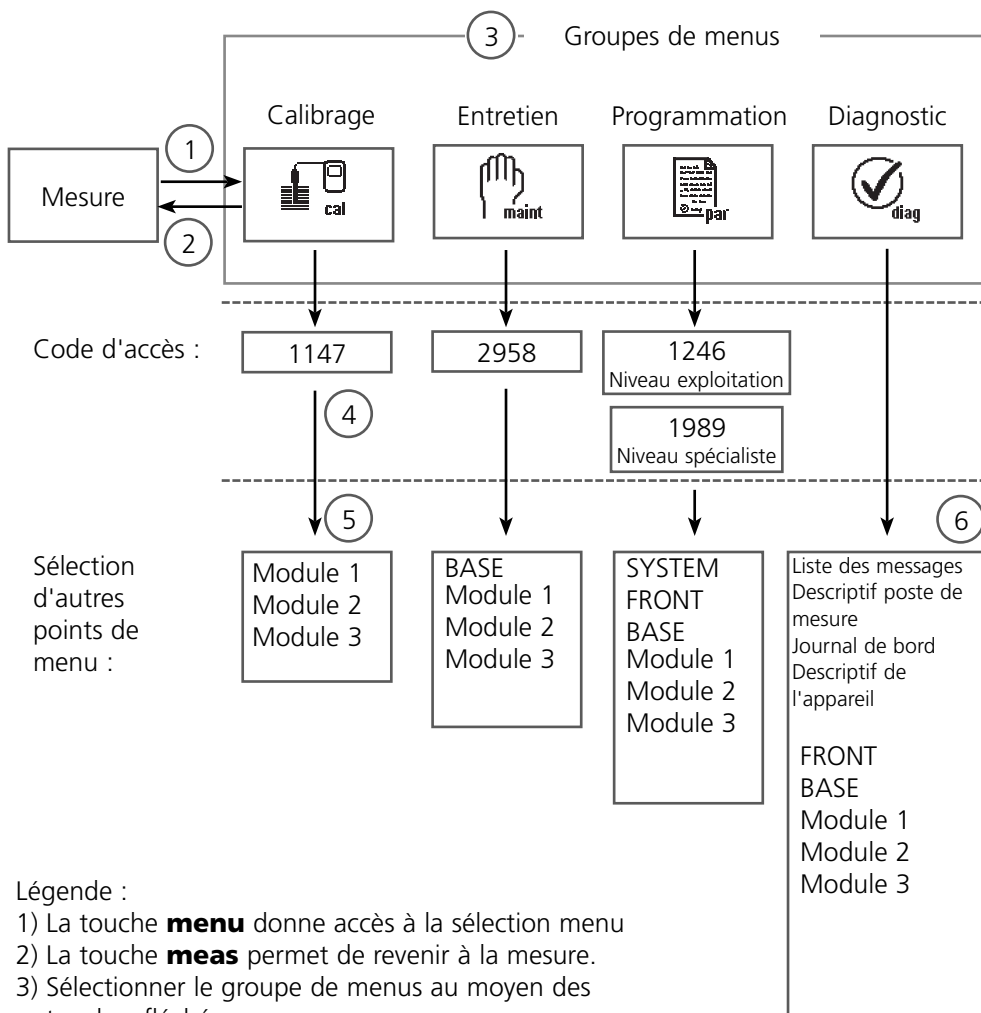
3 Groupes de menus

Calibrage

Entretien

Programmation

Diagnostic

1

Mesure

2

cal

maint

par

diag

Code d'accès :

1147

2958

1246
Niveau exploitation

4

1989
Niveau spécialiste

5

6

Sélection d'autres points de menu :

Module 1
Module 2
Module 3

BASE
Module 1
Module 2
Module 3

SYSTEM
FRONT
BASE
Module 1
Module 2
Module 3

Liste des messages
Descriptif poste de mesure
Journal de bord
Descriptif de l'appareil

FRONT
BASE
Module 1
Module 2
Module 3

Légende :
1) La touche **menu** donne accès à la sélection menu
2) La touche **meas** permet de revenir à la mesure.
3) Sélectionner le groupe de menus au moyen des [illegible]